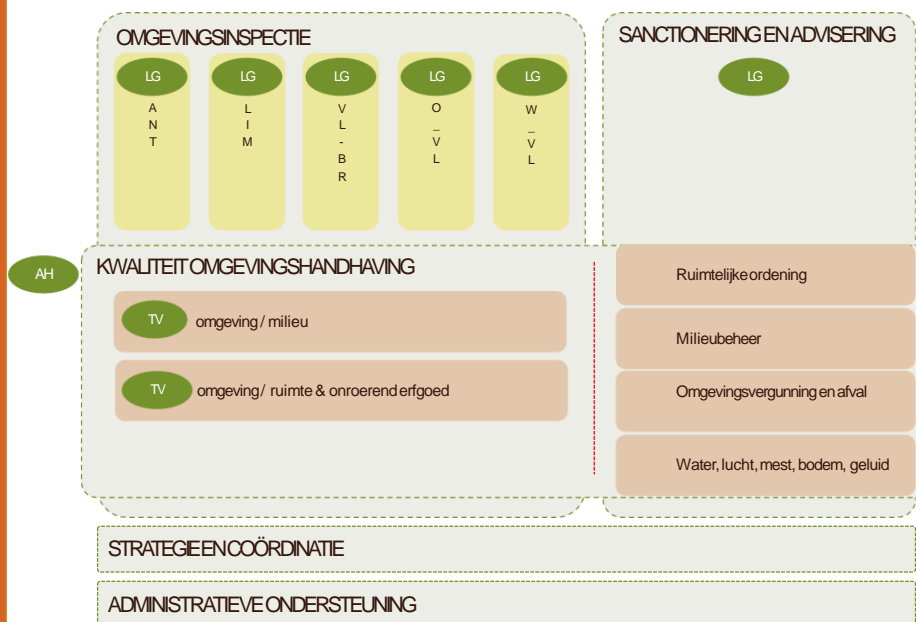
OMGEVINGSINSPECTIE

LG
A N T

LG
L I M

LG
V L - B R

LG
O _ V L

LG
W _ V L

SANCTIONERING EN ADVISERING

LG

AH

KWALITEIT OMGEVINGSHANDHAVING

TV omgeving / milieu

TV omgeving / ruimte & onroerend erfgoed

Ruimtelijke ordening

Milieubeheer

Omgevingsvergunning en afval

Water, lucht, mest, bodem, geluid

STRATEGIE EN COÖRDINATIE

ADMINISTRATIEVE ONDERSTEUNING